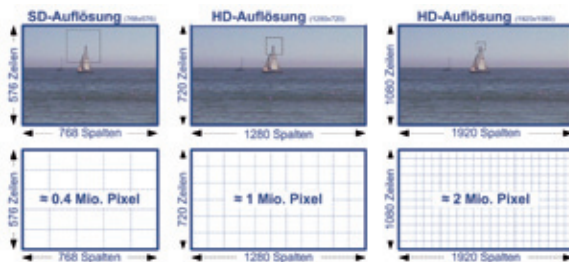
SD-Auflösung (768x576)

576 Zeilen

768 Spalten

576 Zeilen

≈ 0.4 Mio. Pixel

768 Spalten

HD-Auflösung (1280x720)

720 Zeilen

1280 Spalten

720 Zeilen

≈ 1 Mio. Pixel

1280 Spalten

HD-Auflösung (1920x1080)

1080 Zeilen

1920 Spalten

1080 Zeilen

≈ 2 Mio. Pixel

1920 Spalten